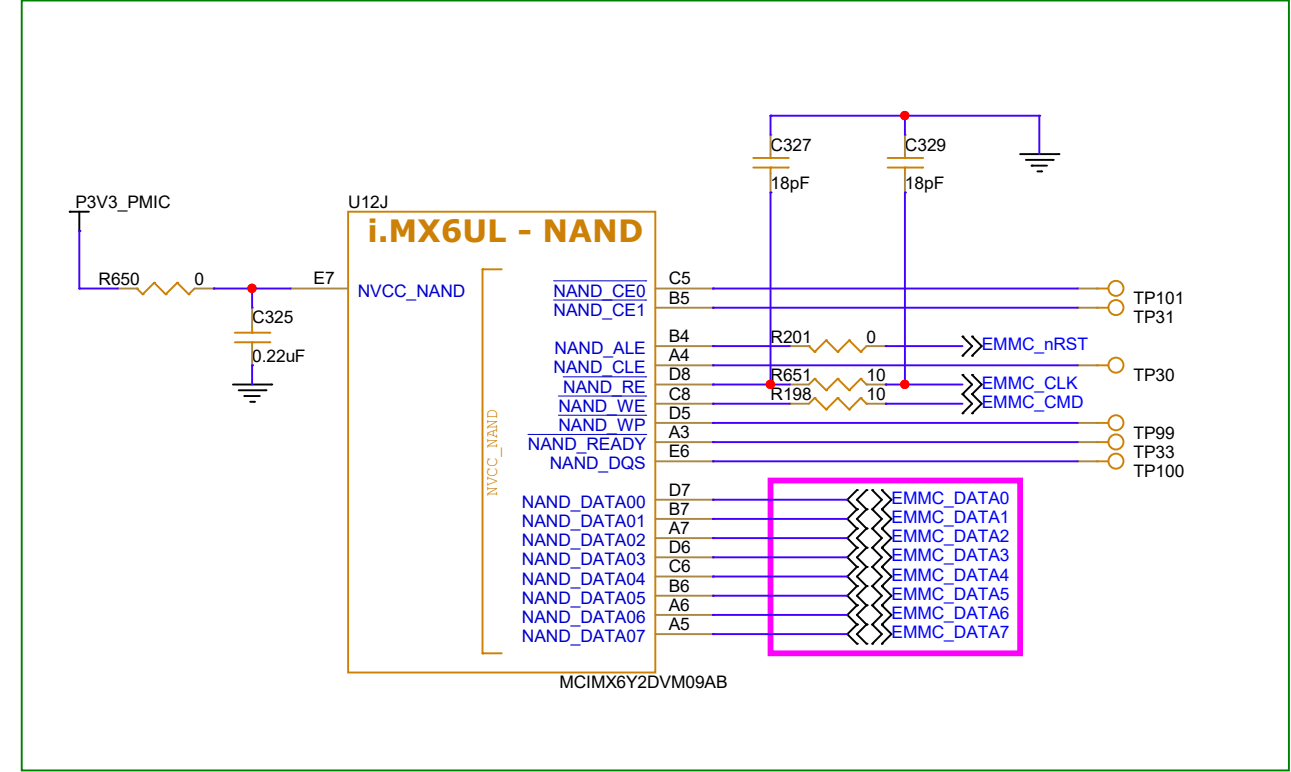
C327
C329
18pF
18pF
P3V3_PMIC
U12J
i.MX6UL - NAND
R650
0
E7
NVCC_NAND
C325
0.22uF
NVCC_NAND
NAND_CE0
C5
B5
NAND_CE1
TP101
TP31
NAND_ALE
B4
R201
0
EMMC_nRST
A4
NAND_CLE
TP30
D8
R651
10
NAND_RE
EMMC_CLK
C8
R198
10
NAND_WE
EMMC_CMD
D5
NAND_WP
A3
TP99
NAND_READY
TP33
E6
NAND_DQS
TP100
D7
NAND_DATA00
EMMC_DATA0
B7
NAND_DATA01
EMMC_DATA1
A7
NAND_DATA02
EMMC_DATA2
D6
NAND_DATA03
EMMC_DATA3
C6
NAND_DATA04
EMMC_DATA4
B6
NAND_DATA05
EMMC_DATA5
A6
NAND_DATA06
EMMC_DATA6
A5
NAND_DATA07
EMMC_DATA7
MCIMX6Y2DVM09AB